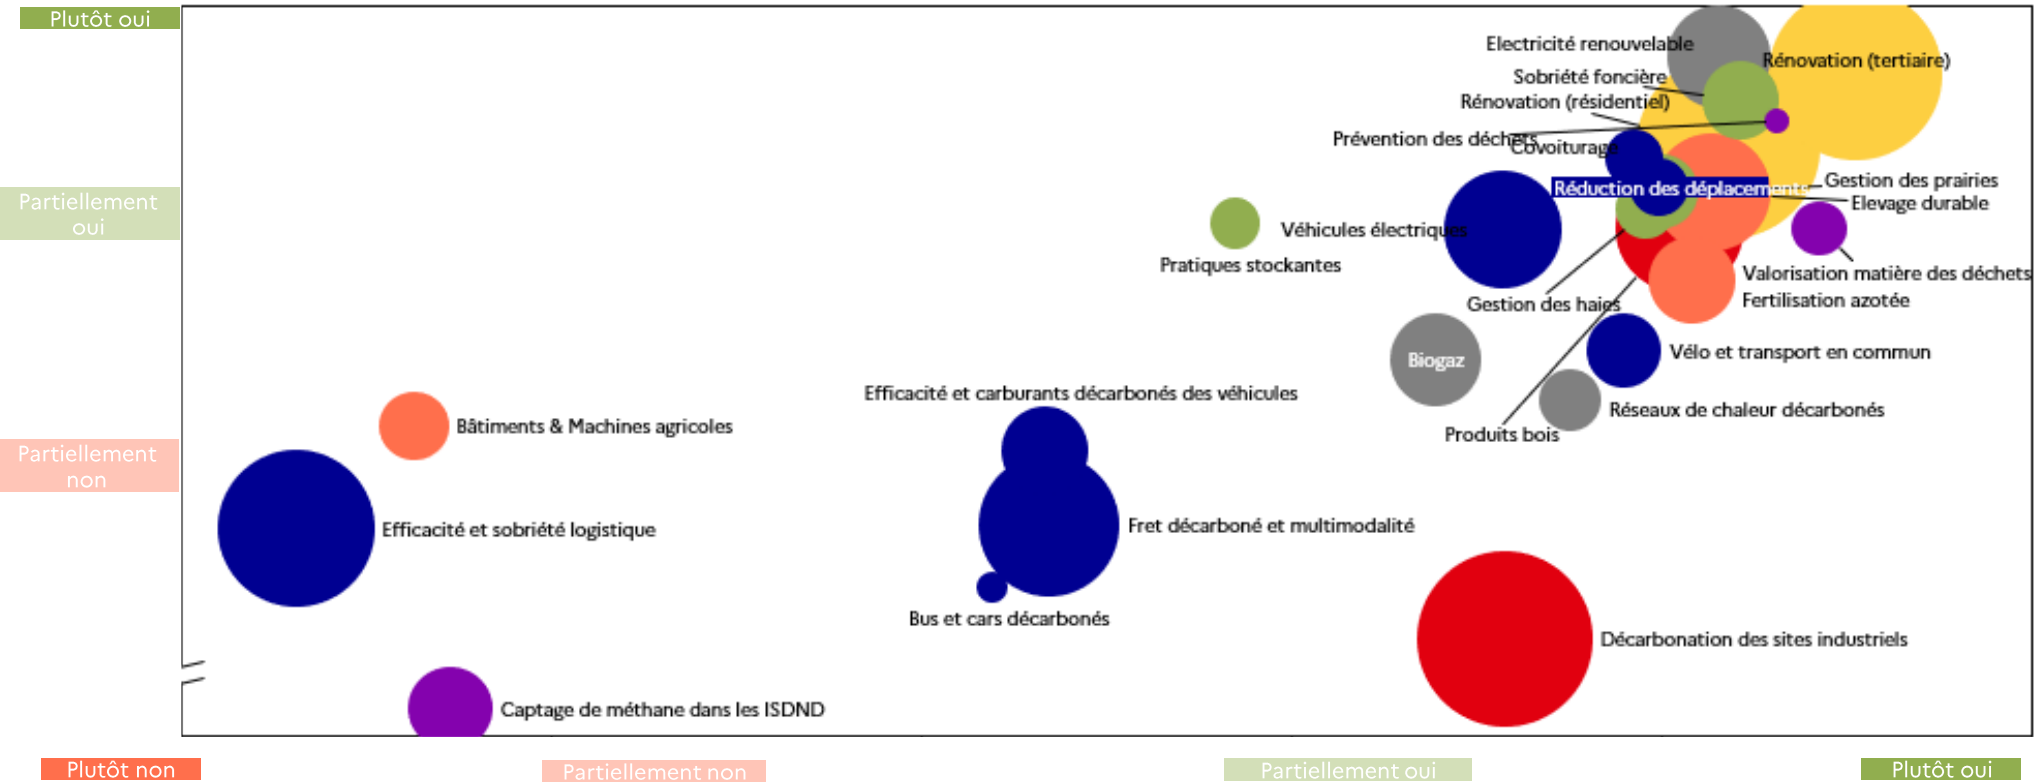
Plutôt oui

Partiellement oui

Partiellement non

Electricité renouvelable

Rénovation (tertiaire)

Sobriété foncière

Rénovation (résidentiel)

Prévention des déchets

Covoiturage

Réduction des déplacements

Gestion des prairies

Elevage durable

Véhicules électriques

Pratiques stockantes

Valorisation matière des déchets

Fertilisation azotée

Gestion des haies

Biogaz

Vélo et transport en commun

Efficacité et carburants décarbonés des véhicules

Réseaux de chaleur décarbonés

Produits bois

Bâtiments & Machines agricoles

Efficacité et sobriété logistique

Fret décarboné et multimodalité

Bus et cars décarbonés

Décarbonation des sites industriels

Captage de méthane dans les ISDND

Plutôt non

Partiellement non

Partiellement oui

Plutôt oui